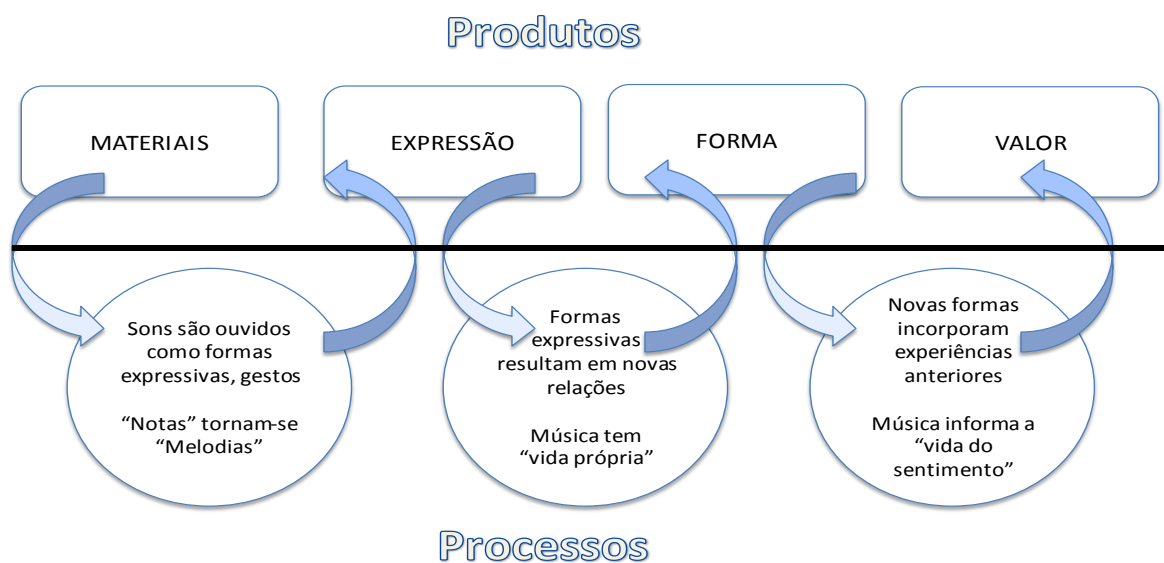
Produtos

MATERIAIS

EXPRESSÃO

FORMA

VALOR

Sons são ouvidos como formas expressivas, gestos

"Notas" tornam-se "Melodias"

Formas expressivas resultam em novas relações

Música tem "vida própria"

Novas formas incorporam experiências anteriores

Música informa a "vida do sentimento"

Processos